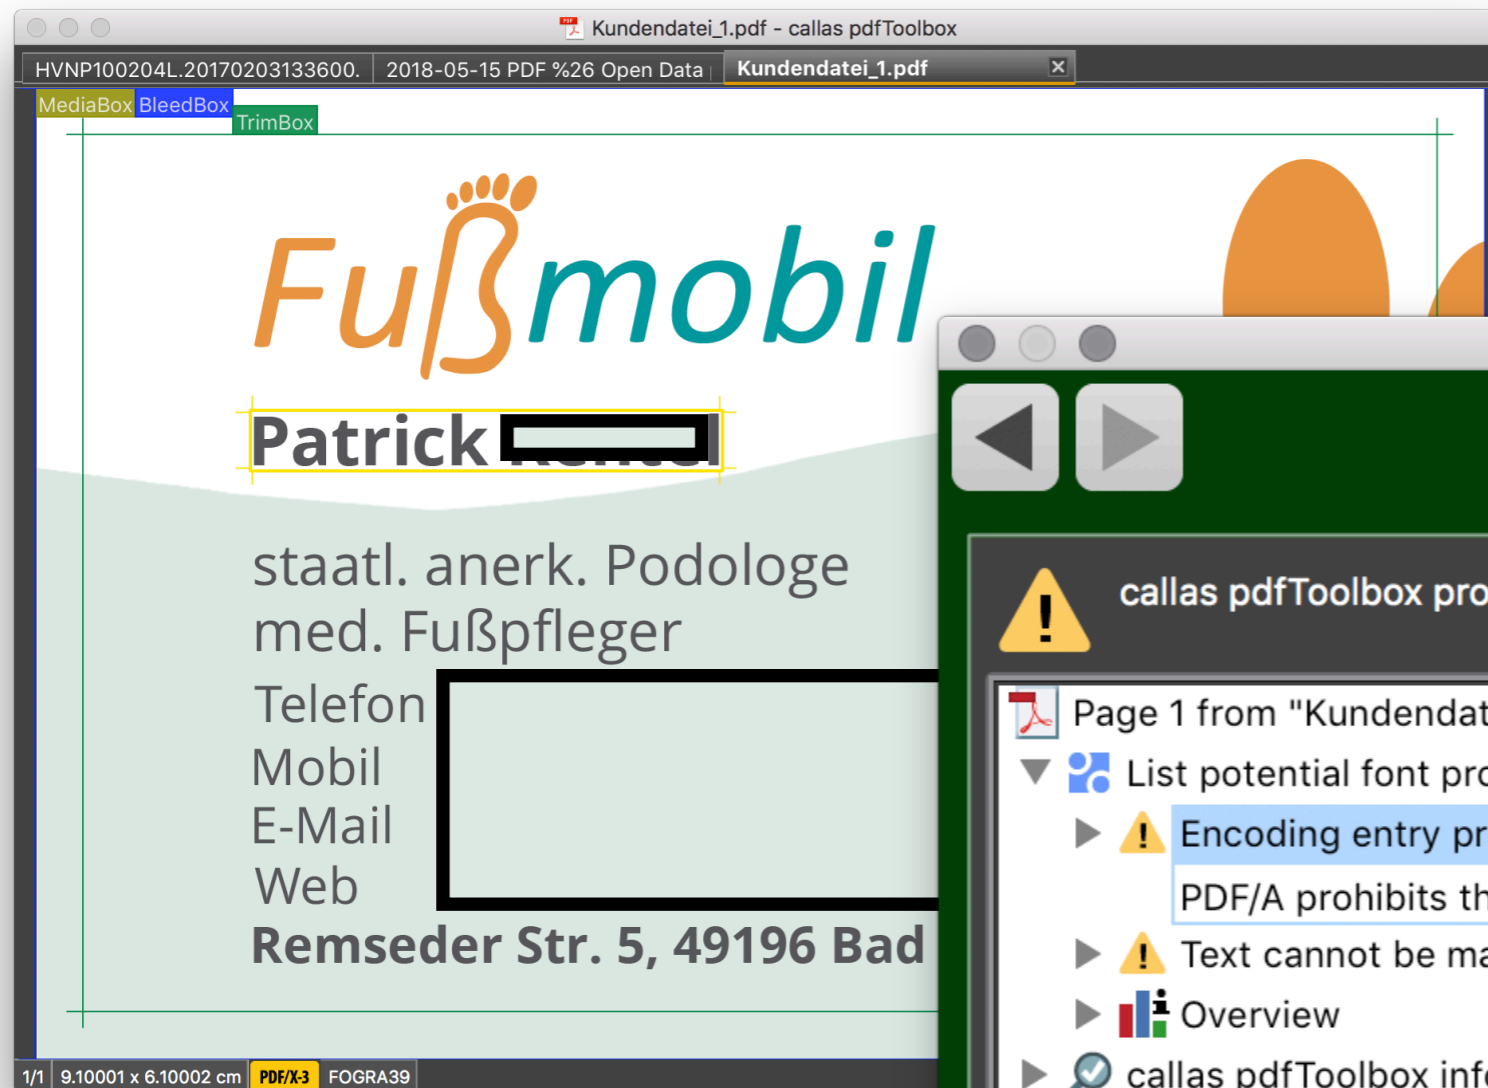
Kundendatei_1.pdf - callas pdfToolbox

HVNP100204L.20170203133600. 2018-05-15 PDF %26 Open Data Kundendatei_1.pdf

MediaBox BleedBox TrimBox

Fußmobil

Patrick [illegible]

staatl. anerk. Podologe
med. Fußpfleger

Telefon
Mobil
E-Mail
Web

Remseder Str. 5, 49196 Bad

callas pdfToolbox pro

Page 1 from "Kundendat

List potential font pro

Encoding entry pr

PDF/A prohibits th

Text cannot be ma

Overview

callas pdfToolbox inf

1/1 9.10001 x 6.10002 cm PDF/X-3 FOGRA39